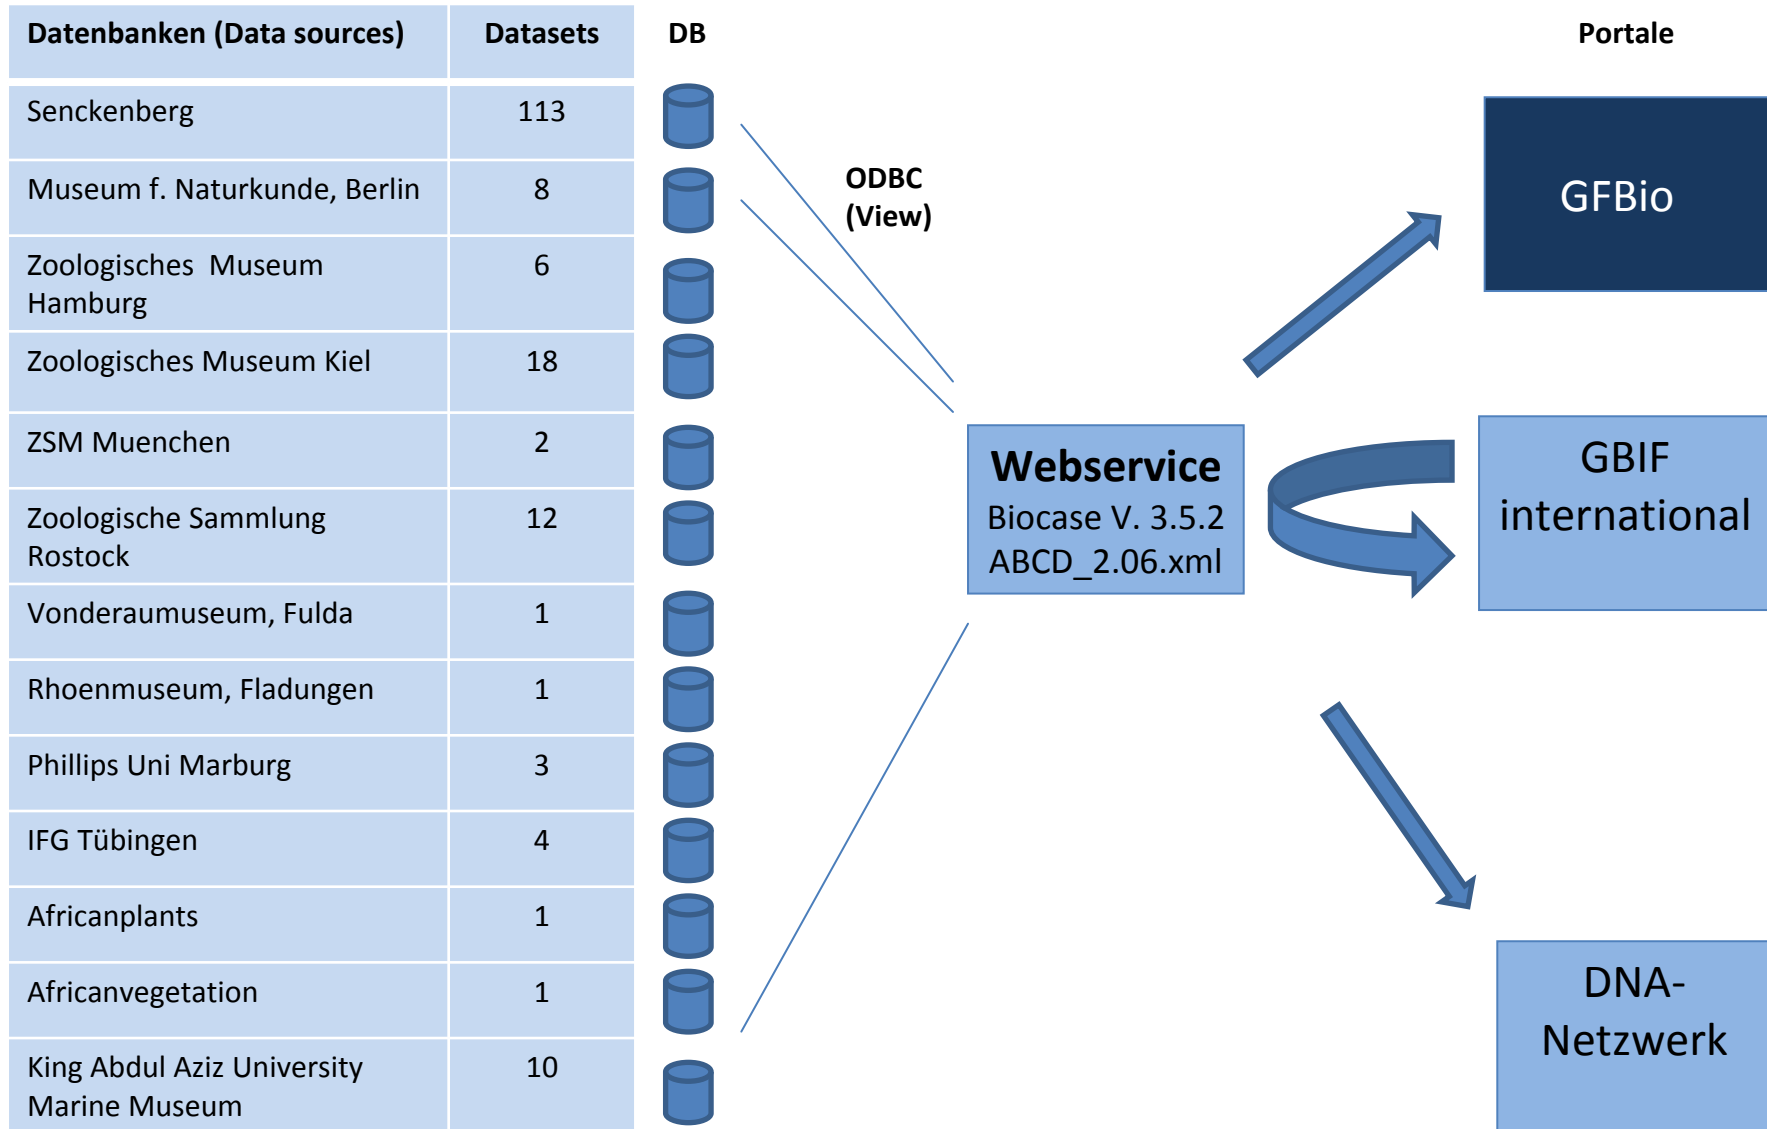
| Datenbanken (Data sources) | Datasets |
|---|---|
| Senckenberg | 113 |
| Museum f. Naturkunde, Berlin | 8 |
| Zoologisches Museum Hamburg | 6 |
| Zoologisches Museum Kiel | 18 |
| ZSM Muenchen | 2 |
| Zoologische Sammlung Rostock | 12 |
| Vonderaumuseum, Fulda | 1 |
| Rhoenmuseum, Fladungen | 1 |
| Phillips Uni Marburg | 3 |
| IFG Tübingen | 4 |
| Africanplants | 1 |
| Africanvegetation | 1 |
| King Abdul Aziz University Marine Museum | 10 |

DB

ODBC (View)

Webservice
Biocase V. 3.5.2
ABCD_2.06.xml

Portale

GFBio

GBIF international

DNA-Netzwerk